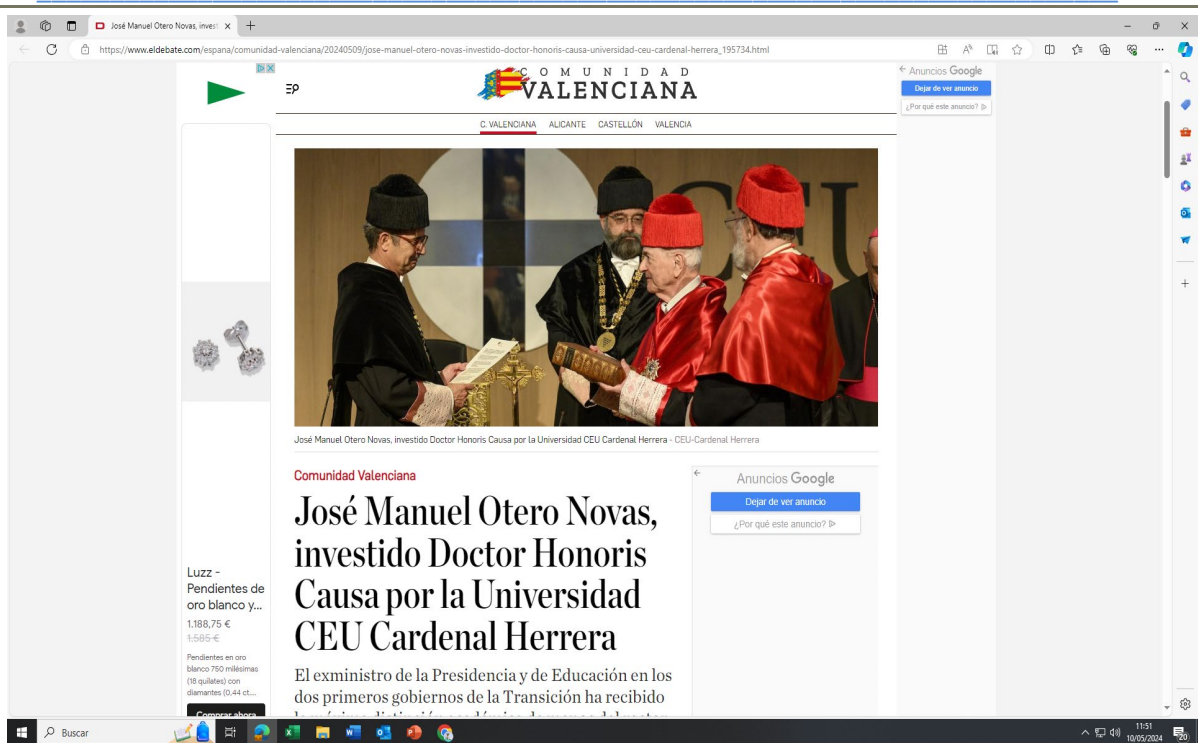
José Manuel Otero Novas, investi ×
+
https://www.eldebate.com/espana/comunidad-valenciana/20240509/jose-manuel-otero-novas-investido-doctor-honoris-causa-universidad-ceu-cardenal-herrera_195734.html

COMUNIDAD VALENCIANA

C. VALENCIANA ALICANTE CASTELLÓN VALENCIA

Anuncios Google
Dejar de ver anuncio
¿Por qué este anuncio?

José Manuel Otero Novas, investido Doctor Honoris Causa por la Universidad CEU Cardenal Herrera - CEU-Cardenal Herrera

Comunidad Valenciana

# José Manuel Otero Novas, investido Doctor Honoris Causa por la Universidad CEU Cardenal Herrera

El exministro de la Presidencia y de Educación en los dos primeros gobiernos de la Transición ha recibido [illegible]

Anuncios Google
Dejar de ver anuncio
¿Por qué este anuncio?

Luzz - Pendientes de oro blanco y...
1.188,75 €
1.585 €
Pendientes en oro blanco 750 milésimas (18 quilates) con diamantes (0,44 ct...
Comprar ahora

Buscar
11:51
10/05/2024
20